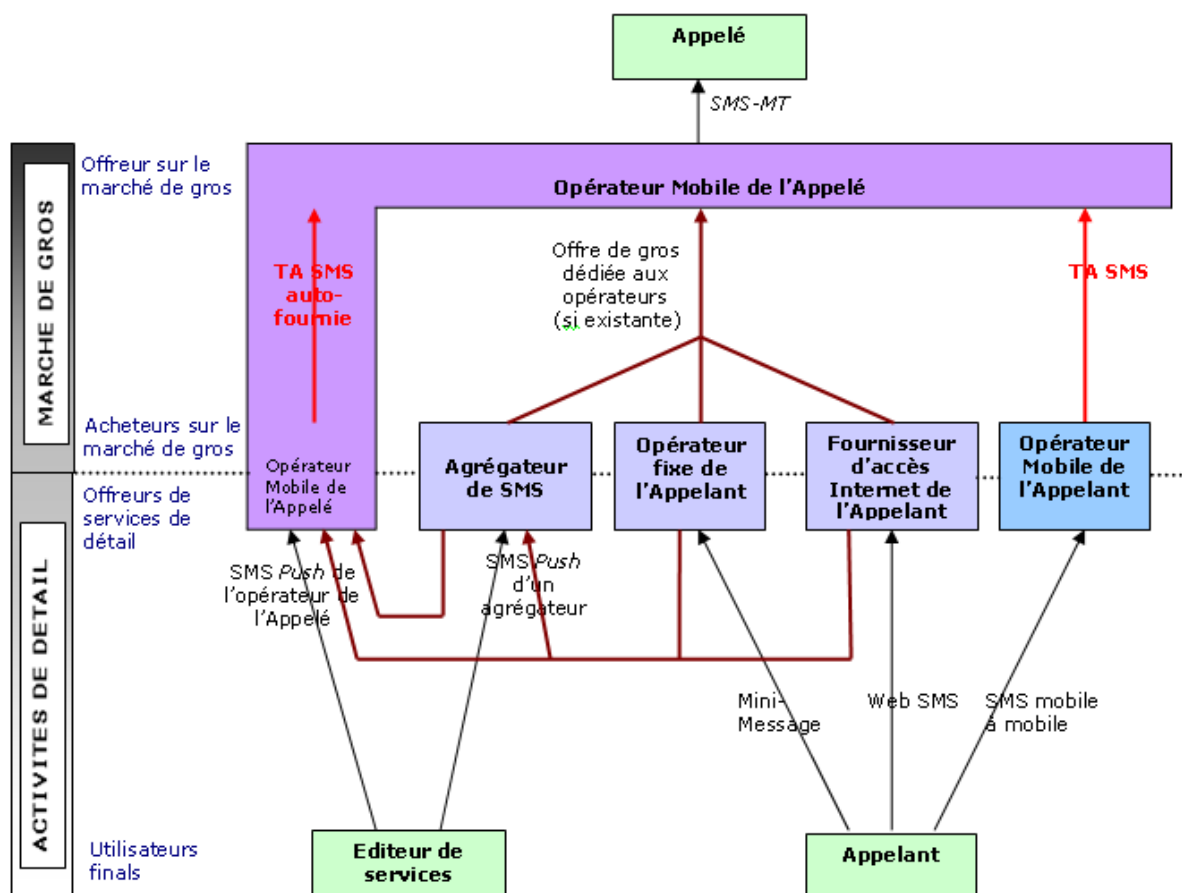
Appelé

SMS-MT

MARCHE DE GROS

Offreur sur le marché de gros

Opérateur Mobile de l'Appelé

TA SMS auto-fournie

Offre de gros dédiée aux opérateurs (si existante)

TA SMS

Acheteurs sur le marché de gros

Offreurs de services de détail

Opérateur Mobile de l'Appelé

Agrégateur de SMS

Opérateur fixe de l'Appelant

Fournisseur d'accès Internet de l'Appelant

Opérateur Mobile de l'Appelant

ACTIVITES DE DETAIL

SMS Push de l'opérateur de l'Appelé

SMS Push d'un agrégateur

Mini-Message

Web SMS

SMS mobile à mobile

Utilisateurs finals

Editeur de services

Appelant